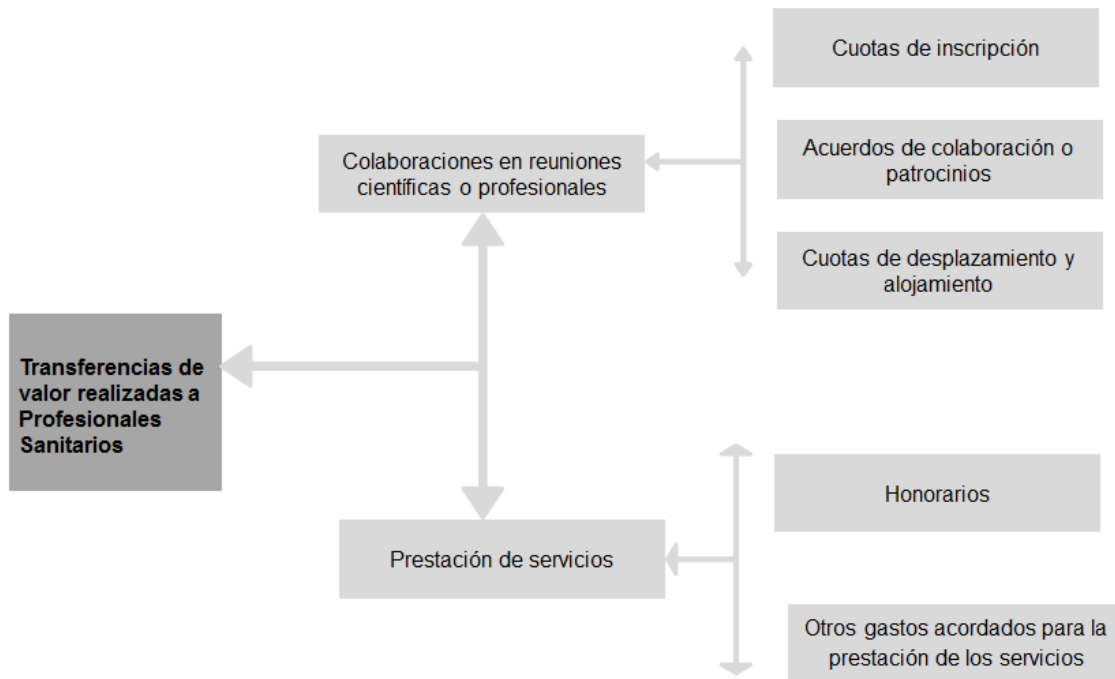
Transferencias de valor realizadas a Profesionales Sanitarios

Colaboraciones en reuniones científicas o profesionales

Cuotas de inscripción

Acuerdos de colaboración o patrocinios

Cuotas de desplazamiento y alojamiento

Prestación de servicios

Honorarios

Otros gastos acordados para la prestación de los servicios